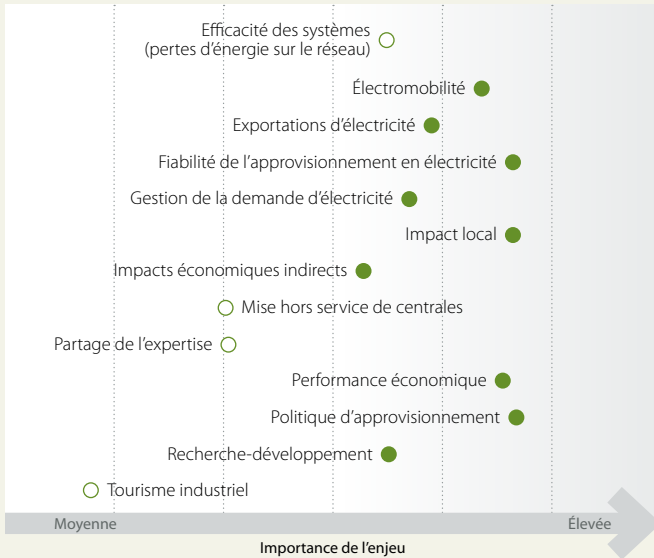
Efficacité des systèmes (pertes d'énergie sur le réseau)

Électromobilité

Exportations d'électricité

Fiabilité de l'approvisionnement en électricité

Gestion de la demande d'électricité

Impact local

Impacts économiques indirects

Mise hors service de centrales

Partage de l'expertise

Performance économique

Politique d'approvisionnement

Recherche-développement

Tourisme industriel

Moyenne

Élevée

Importance de l'enjeu